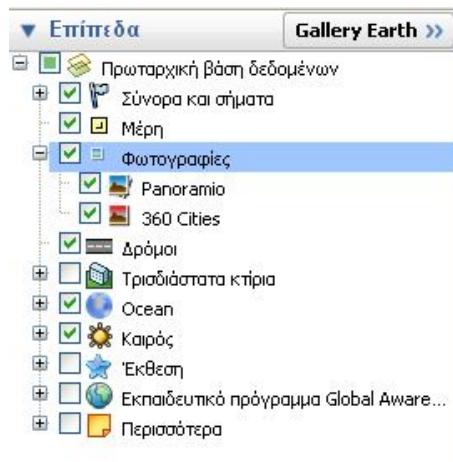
▼ Επίπεδα

Gallery Earth »

Πρωταρχική βάση δεδομένων

Σύνορα και σήματα

Μέρη

Φωτογραφίες

Panoramio

360 Cities

Δρόμοι

Τρισδιάστατα κτίρια

Ocean

Καιρός

Έκθεση

Εκπαιδευτικό πρόγραμμα Global Aware...

Περισσότερα